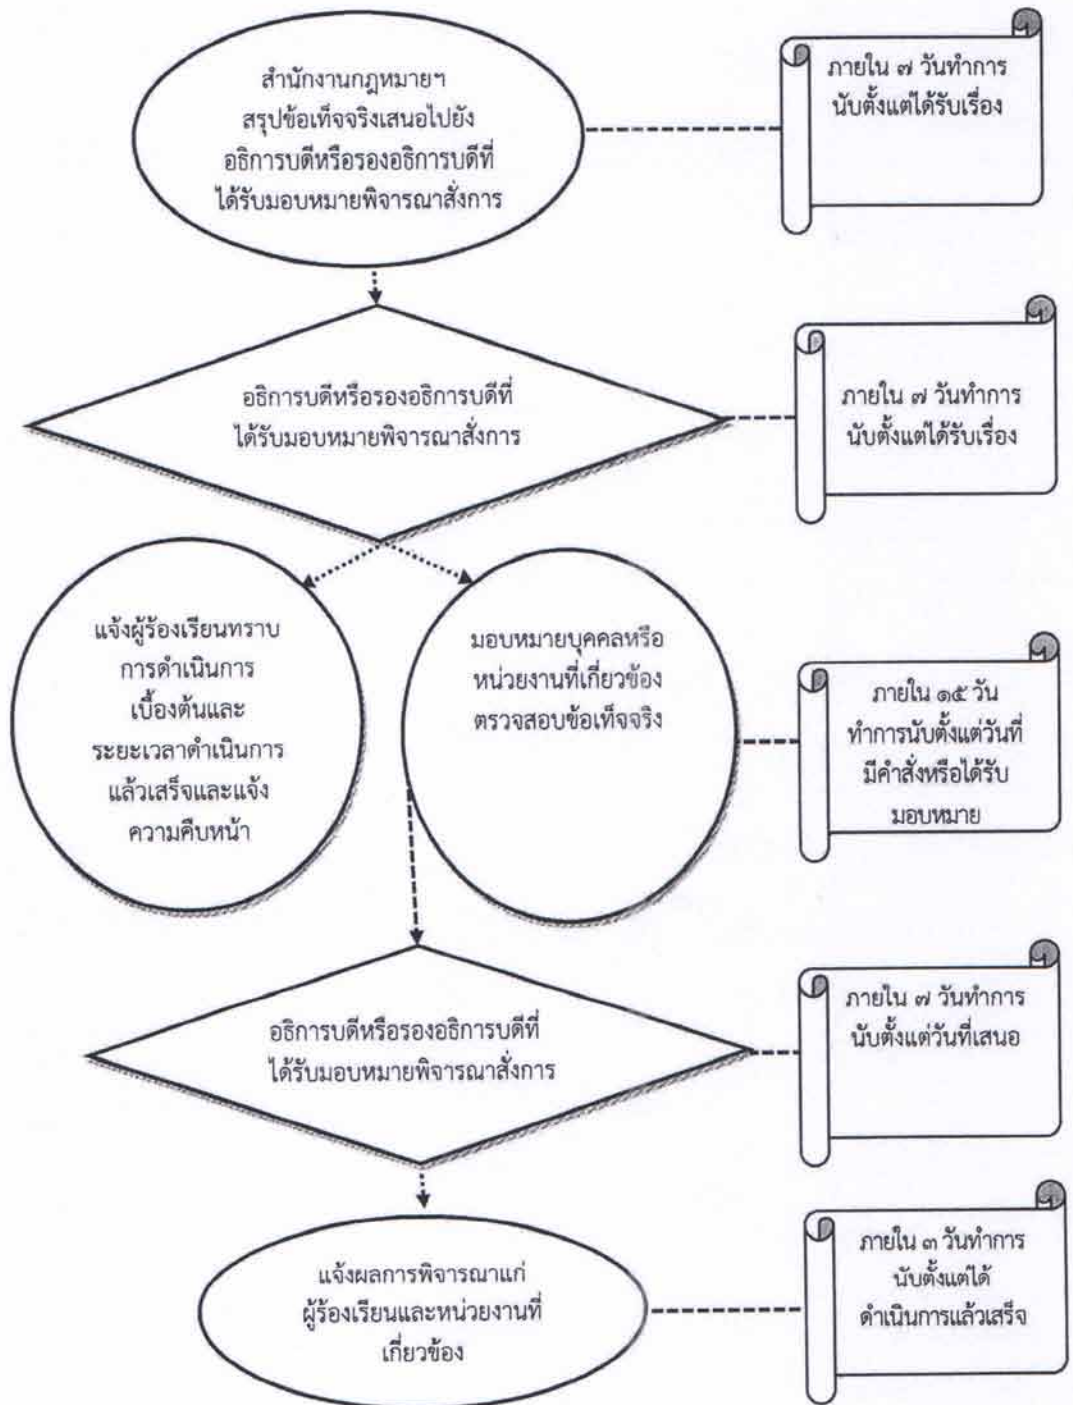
สำนักงานกฎหมายฯ สรุปข้อเท็จจริงเสนอไปยัง อธิการบดีหรือรองอธิการบดีที่ ได้รับมอบหมายพิจารณาสั่งการ

ภายใน ๗ วันทำการ นับตั้งแต่ได้รับเรื่อง

อธิการบดีหรือรองอธิการบดีที่ ได้รับมอบหมายพิจารณาสั่งการ

ภายใน ๗ วันทำการ นับตั้งแต่ได้รับเรื่อง

แจ้งผู้ร้องเรียนทราบ การดำเนินการ เบื้องต้นและ ระยะเวลาดำเนินการ แล้วเสร็จและแจ้ง ความคืบหน้า

มอบหมายบุคคลหรือ หน่วยงานที่เกี่ยวข้อง ตรวจสอบข้อเท็จจริง

ภายใน ๑๕ วัน ทำการนับตั้งแต่วันที่ มีคำสั่งหรือได้รับ มอบหมาย

อธิการบดีหรือรองอธิการบดีที่ ได้รับมอบหมายพิจารณาสั่งการ

ภายใน ๗ วันทำการ นับตั้งแต่วันที่เสนอ

แจ้งผลการพิจารณาแก่ ผู้ร้องเรียนและหน่วยงานที่ เกี่ยวข้อง

ภายใน ๓ วันทำการ นับตั้งแต่ได้ ดำเนินการแล้วเสร็จ